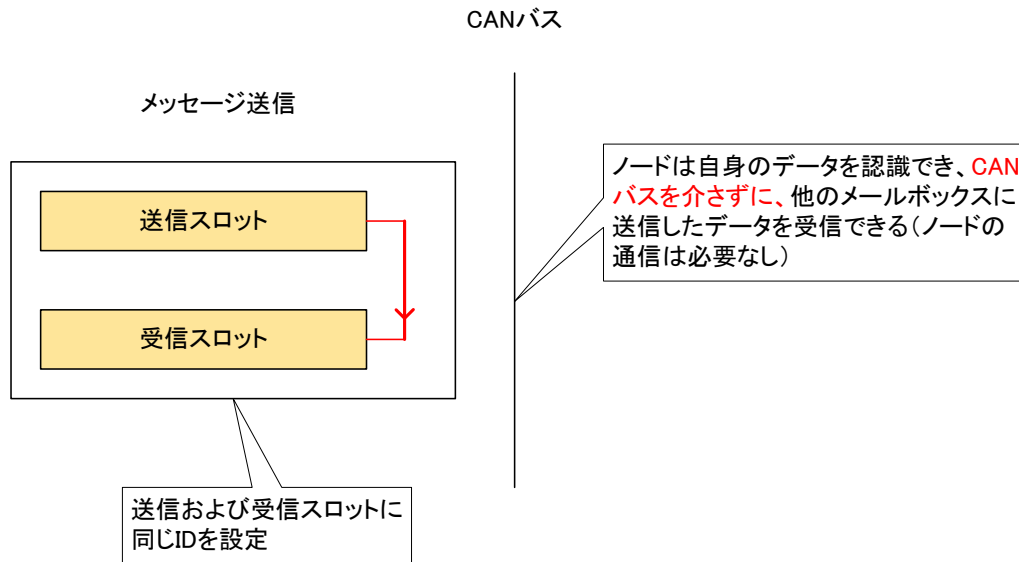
CANバス

メッセージ送信

送信スロット

受信スロット

ノードは自身のデータを認識でき、CANバスを介さずに、他のメールボックスに送信したデータを受信できる（ノードの通信は必要なし）

送信および受信スロットに同じIDを設定